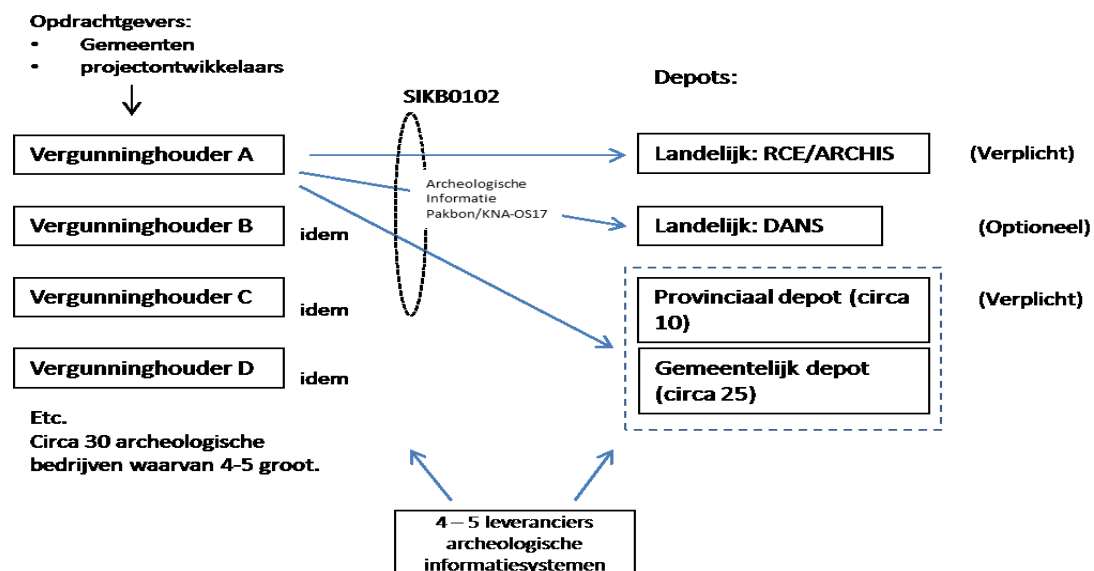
Opdrachtgevers:
• Gemeenten
• projectontwikkelaars

SIKB0102

Depots:

Vergunninghouder A

Landelijk: RCE/ARCHIS

(Verplicht)

Archeologische Informatie Pakbon/KNA-OS17

Vergunninghouder B

idem

Landelijk: DANS

(Optioneel)

Vergunninghouder C

idem

Provinciaal depot (circa 10)

(Verplicht)

Gemeentelijk depot (circa 25)

Vergunninghouder D

idem

Etc.
Circa 30 archeologische bedrijven waarvan 4-5 groot.

4 – 5 leveranciers archeologische informatiesystemen